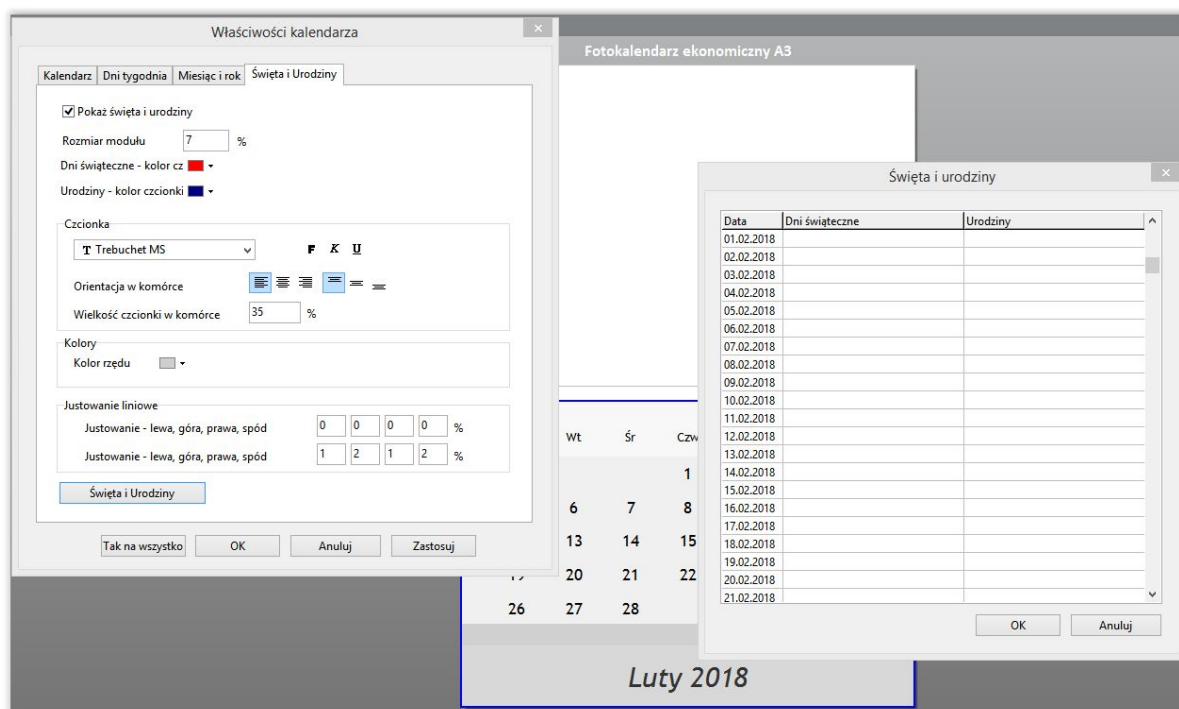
Właściwości kalendarza

Kalendarz | Dni tygodnia | Miesiąc i rok | Święta i Urodziny

Pokaż święta i urodziny

Rozmiar modułu 7 %

Dni świąteczne - kolor cz

Urodziny - kolor czcionki

Czcionka

T Trebuchet MS

F K U

Orientacja w komórce

Wielkość czcionki w komórce 35 %

Kolory

Kolor rzędu

Justowanie liniowe

Justowanie - lewa, góra, prawa, spód 0 0 0 0 %

Justowanie - lewa, góra, prawa, spód 1 2 1 2 %

Święta i Urodziny

Tak na wszystko | OK | Anuluj | Zastosuj

Fotokalendarz ekonomiczny A3

Wt Śr Czw
1
6 7 8
13 14 15
20 21 22
26 27 28

Luty 2018

Święta i urodziny

| Data | Dni świąteczne | Urodziny |
|---|---|---|
| 01.02.2018 | | |
| 02.02.2018 | | |
| 03.02.2018 | | |
| 04.02.2018 | | |
| 05.02.2018 | | |
| 06.02.2018 | | |
| 07.02.2018 | | |
| 08.02.2018 | | |
| 09.02.2018 | | |
| 10.02.2018 | | |
| 11.02.2018 | | |
| 12.02.2018 | | |
| 13.02.2018 | | |
| 14.02.2018 | | |
| 15.02.2018 | | |
| 16.02.2018 | | |
| 17.02.2018 | | |
| 18.02.2018 | | |
| 19.02.2018 | | |
| 20.02.2018 | | |
| 21.02.2018 | | |

OK | Anuluj